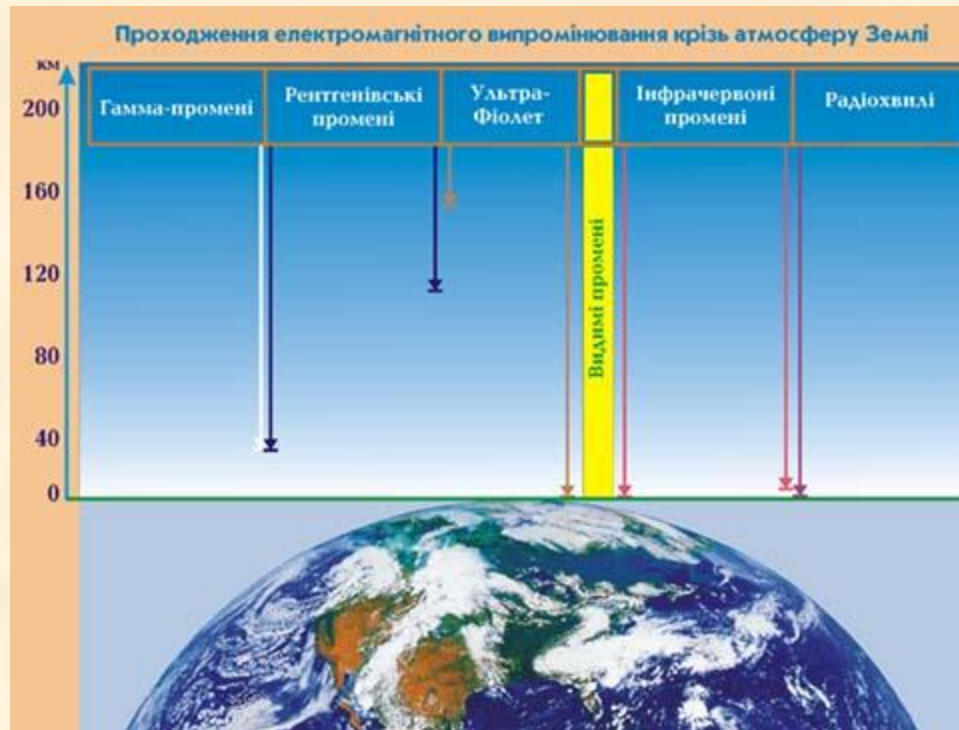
Проходження електромагнітного випромінювання крізь атмосферу Землі

км

200

160

120

80

40

0

| Гамма-промені | Рентгенівські промені | Ультра-Фіолет | | Інфрачервоні промені | Радіохвилі |
|---|---|---|---|---|---|

Видимі промені